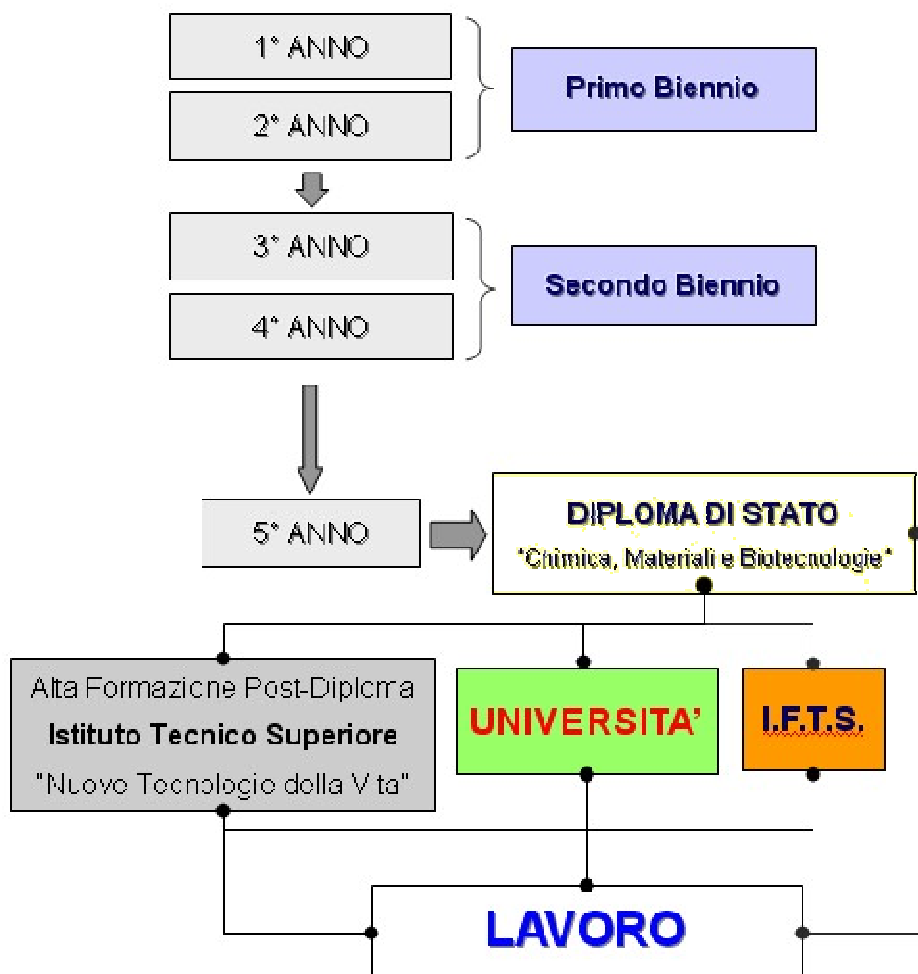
1° ANNO

2° ANNO

Primo Biennio

3° ANNO

4° ANNO

Secondo Biennio

5° ANNO

DIPLOMA DI STATO

"Chimica, Materiali e Biotecnologie"

Alta Formazione Post-Diploma

Istituto Tecnico Superiore

"Nuove Tecnologie della Vita"

UNIVERSITA'

I.F.T.S.

LAVORO